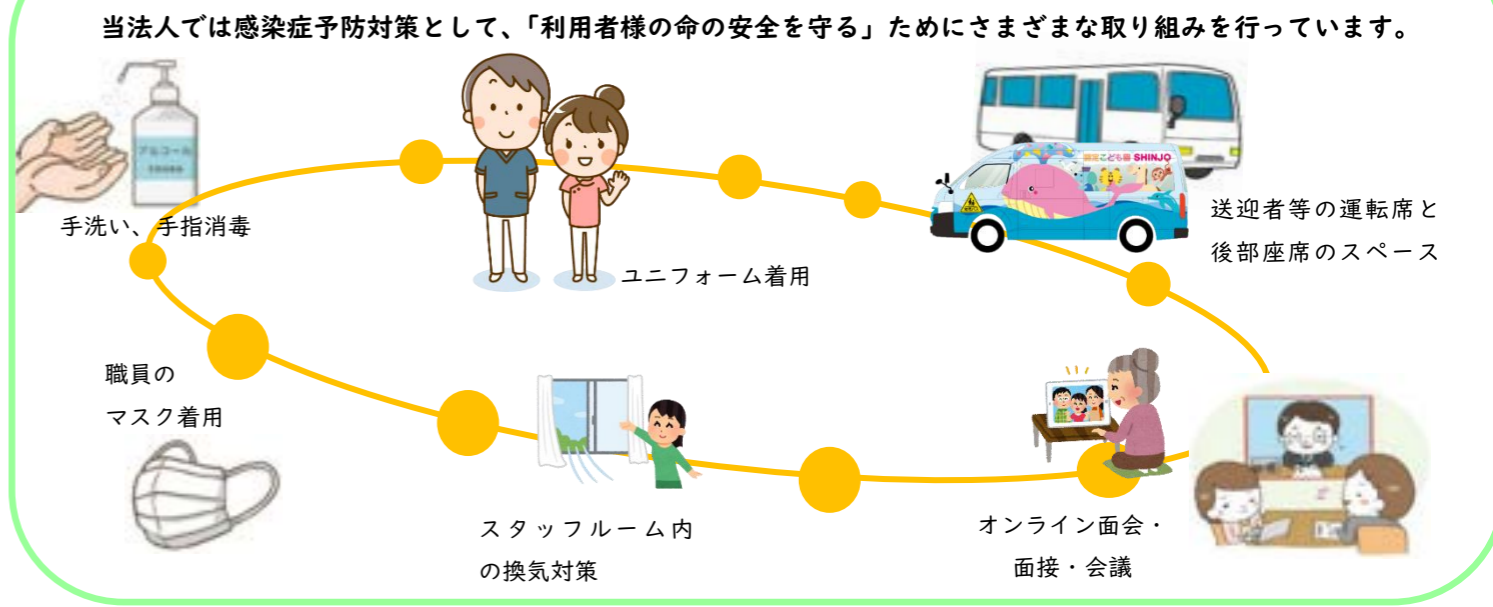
当法人では感染症予防対策として、「利用者様の命の安全を守る」ためにさまざまな取り組みを行っています。

アルコール

手洗い、手指消毒

ユニフォーム着用

こども園 SHINJO

送迎者等の運転席と
後部座席のスペース

職員の
マスク着用

スタッフルーム内
の換気対策

オンライン面会・
面接・会議